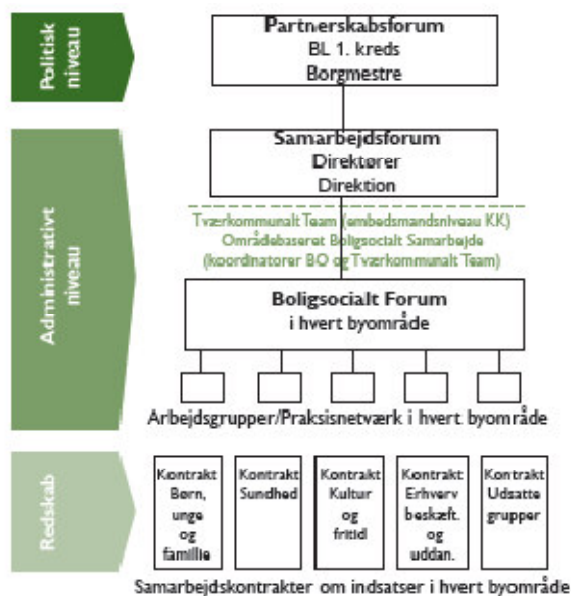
Politisk niveau

Partnerskabsforum
BL 1. kreds
Borgmestre

Administrativt niveau

Samarbejdsforum
Direktører
Direktion

Tværkommunalt Team (embedsmandsniveau KK)
Områdebaseret Boligsocialt Samarbejde
(koordinatorer BO og Tværkommunalt Team)

Boligsocialt Forum
i hvert byområde

Arbejdsgrupper/Praksisnetværk i hvert byområde

Redskab

Kontrakt Børn, unge og familie

Kontrakt Sundhed

Kontrakt Kultur og fritid

Kontrakt Erhverv beskæft. og uddan.

Kontrakt Udsatte grupper

Samarbejdskontrakter om indsatser i hvert byområde